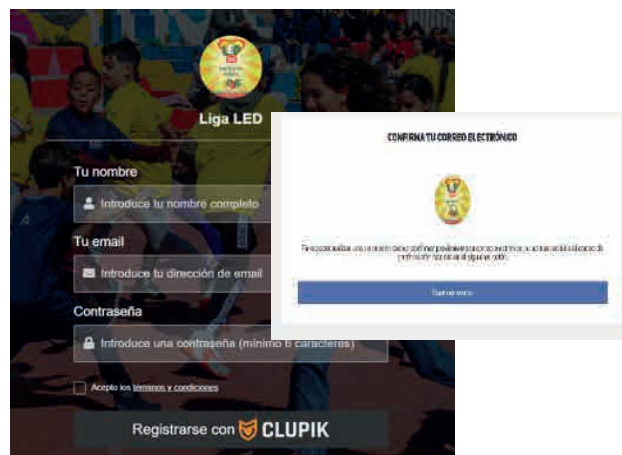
Liga LED

Tu nombre

Introduce tu nombre completo

Tu email

Introduce tu dirección de email

Contraseña

Introduce una contraseña (mínimo 6 caracteres)

Acepto los términos y condiciones

Registrarse con CLUPIK

CONFIRMA TU CORREO ELECTRÓNICO

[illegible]

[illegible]